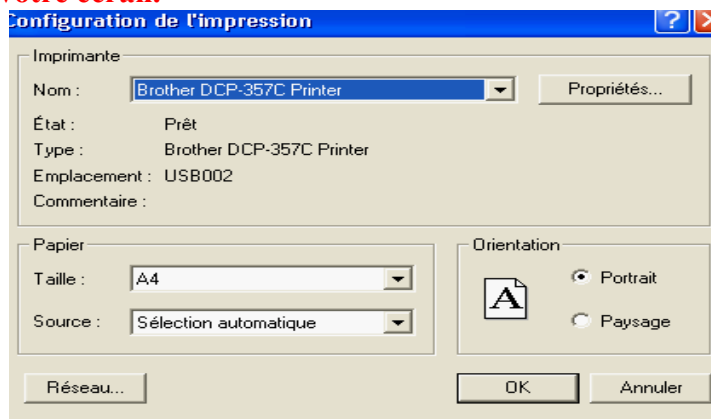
votre écran:

Configuration de l'impression

?

Imprimante

Nom : Brother DCP-357C Printer

Propriétés...

État : Prêt

Type : Brother DCP-357C Printer

Emplacement : USB002

Commentaire :

Papier

Taille : A4

Source : Sélection automatique

Orientation

A

Portrait

Paysage

Réseau...

OK

Annuler